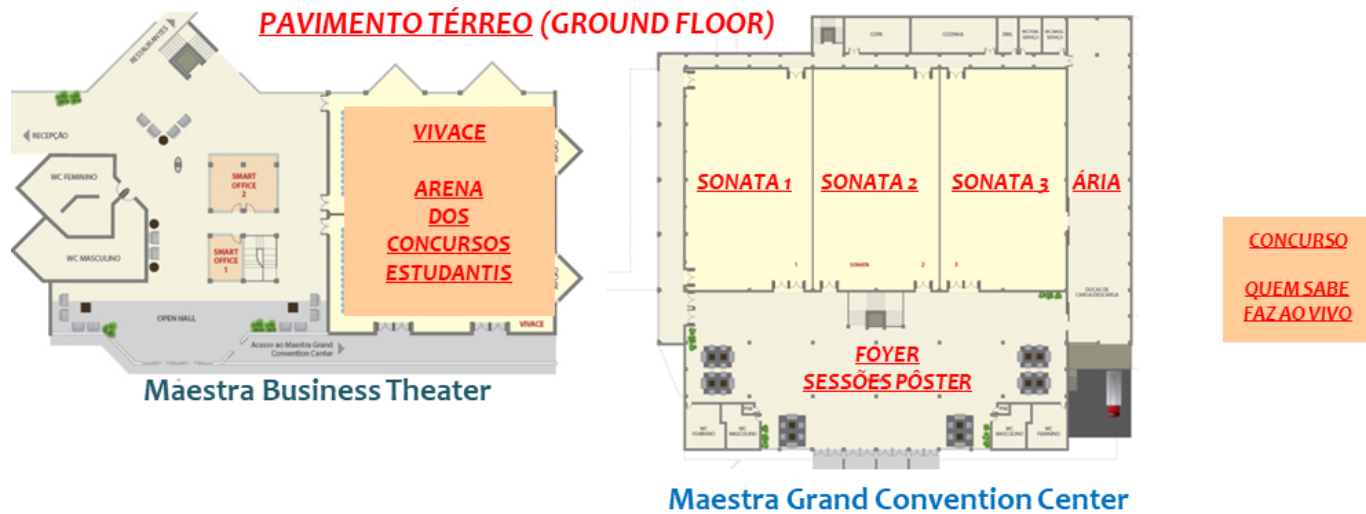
PAVIMENTO TÉRREO (GROUND FLOOR)

RESTAURANTES

RECEPÇÃO

WC FEMININO

WC MASCULINO

SMART OFFICE 2

SMART OFFICE 1

OPEN HALL

Acesso ao Maestra Grand Convention Center

VIVACE

ARENA DOS CONCURSOS ESTUDANTIS

VIVACE

Maestra Business Theater

COPA

COZINHA

DML

VESTIÁRIO

SONATA 1

SONATA 2

SONATA 3

ÁRIA

SONATA

1

2

3

DOCAS DE CARGA/DESCARGA

FOYER

SESSÕES PÔSTER

WC FEMININO

WC MASCULINO

WC MASCULINO

WC FEMININO

Maestra Grand Convention Center

CONCURSO

QUEM SABE FAZ AO VIVO